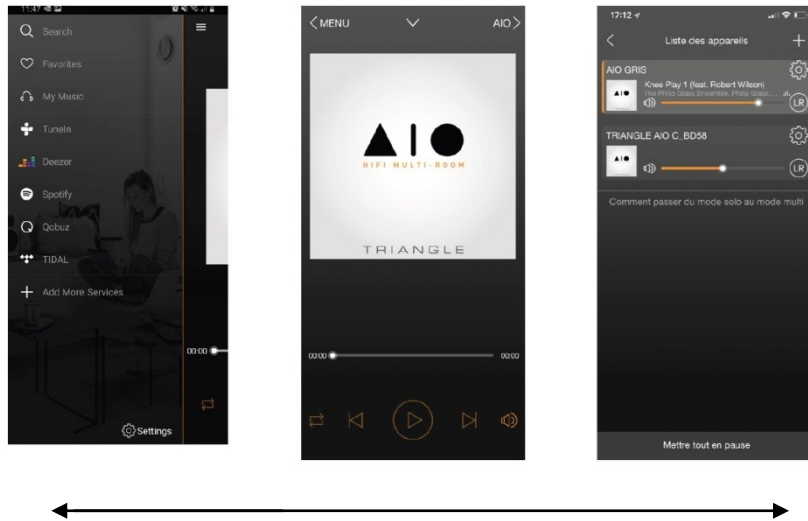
11:47

Search

Favorites

My Music

TuneIn

Deezer

Spotify

Qobuz

TIDAL

Add More Services

00:00

Settings

MENU

AIO

AIO

HIFI MULTI-ROOM

TRIANGLE

00:00

00:00

17:12

Liste des appareils

AIO GRIS

Knee Play 1 (feat. Robert Wilson)

The Philip Glass Ensemble, Philip Glass

AIO

LR

TRIANGLE AIO C_BD58

AIO

LR

Comment passer du mode solo au mode multi

Mettre tout en pause